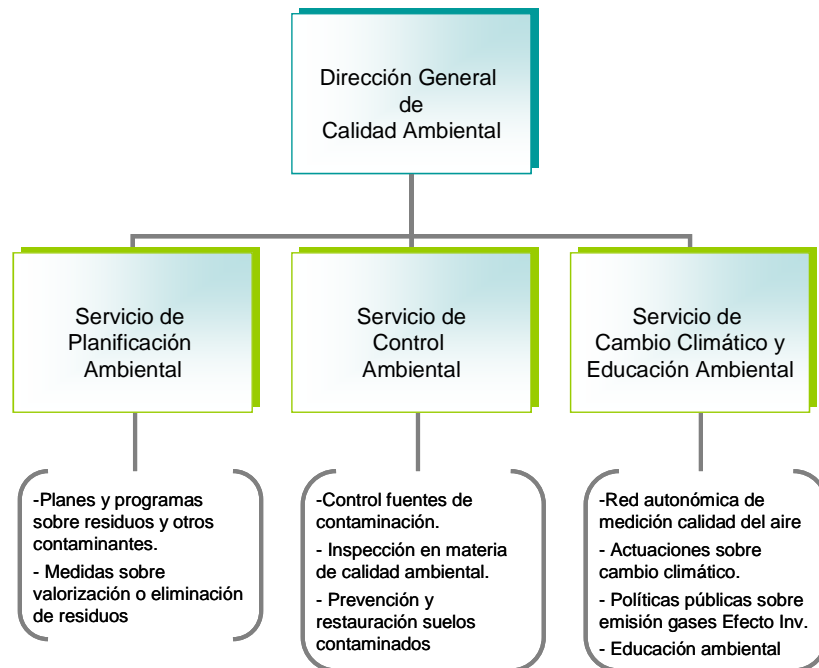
Dirección General
de
Calidad Ambiental

Servicio de
Planificación
Ambiental

Servicio de
Control
Ambiental

Servicio de
Cambio Climático y
Educación Ambiental

-Planes y programas sobre residuos y otros contaminantes.
- Medidas sobre valorización o eliminación de residuos

-Control fuentes de contaminación.
- Inspección en materia de calidad ambiental.
- Prevención y restauración suelos contaminados

-Red autonómica de medición calidad del aire
- Actuaciones sobre cambio climático.
- Políticas públicas sobre emisión gases Efecto Inv.
- Educación ambiental